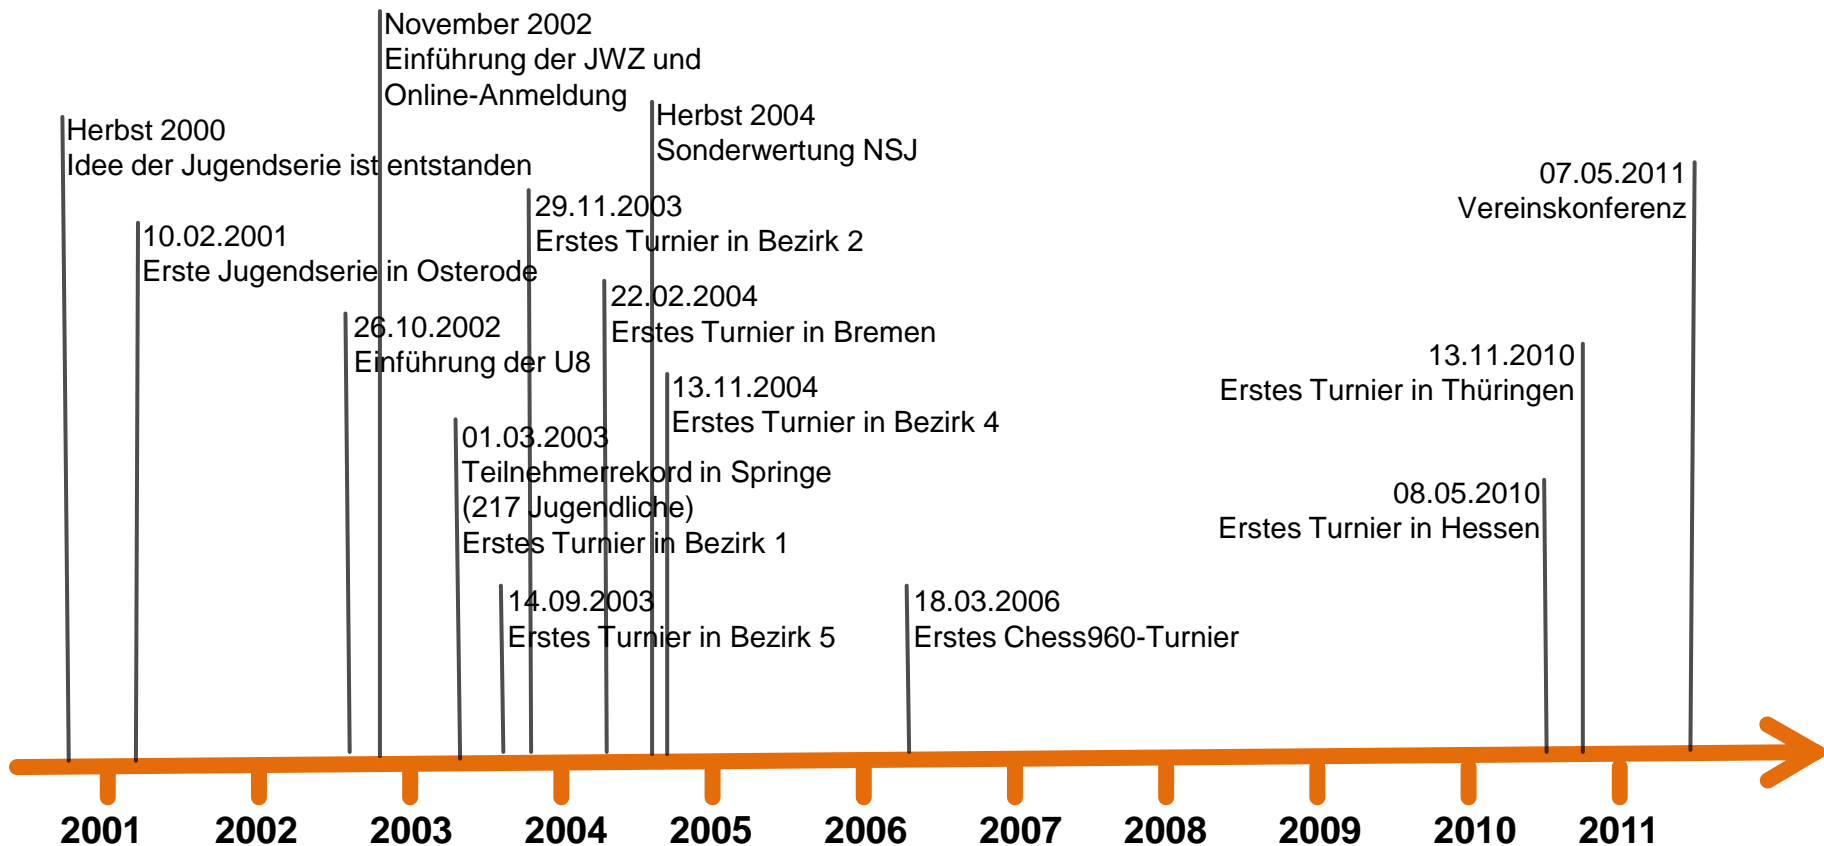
November 2002
Einführung der JWZ und
Online-Anmeldung

Herbst 2000
Idee der Jugendserie ist entstanden

Herbst 2004
Sonderwertung NSJ

07.05.2011
Vereinskonferenz

29.11.2003
Erstes Turnier in Bezirk 2

10.02.2001
Erste Jugendserie in Osterode

22.02.2004
Erstes Turnier in Bremen

26.10.2002
Einführung der U8

13.11.2010
Erstes Turnier in Thüringen

13.11.2004
Erstes Turnier in Bezirk 4

01.03.2003
Teilnehmerrekord in Springe
(217 Jugendliche)
Erstes Turnier in Bezirk 1

08.05.2010
Erstes Turnier in Hessen

14.09.2003
Erstes Turnier in Bezirk 5

18.03.2006
Erstes Chess960-Turnier

2001 2002 2003 2004 2005 2006 2007 2008 2009 2010 2011